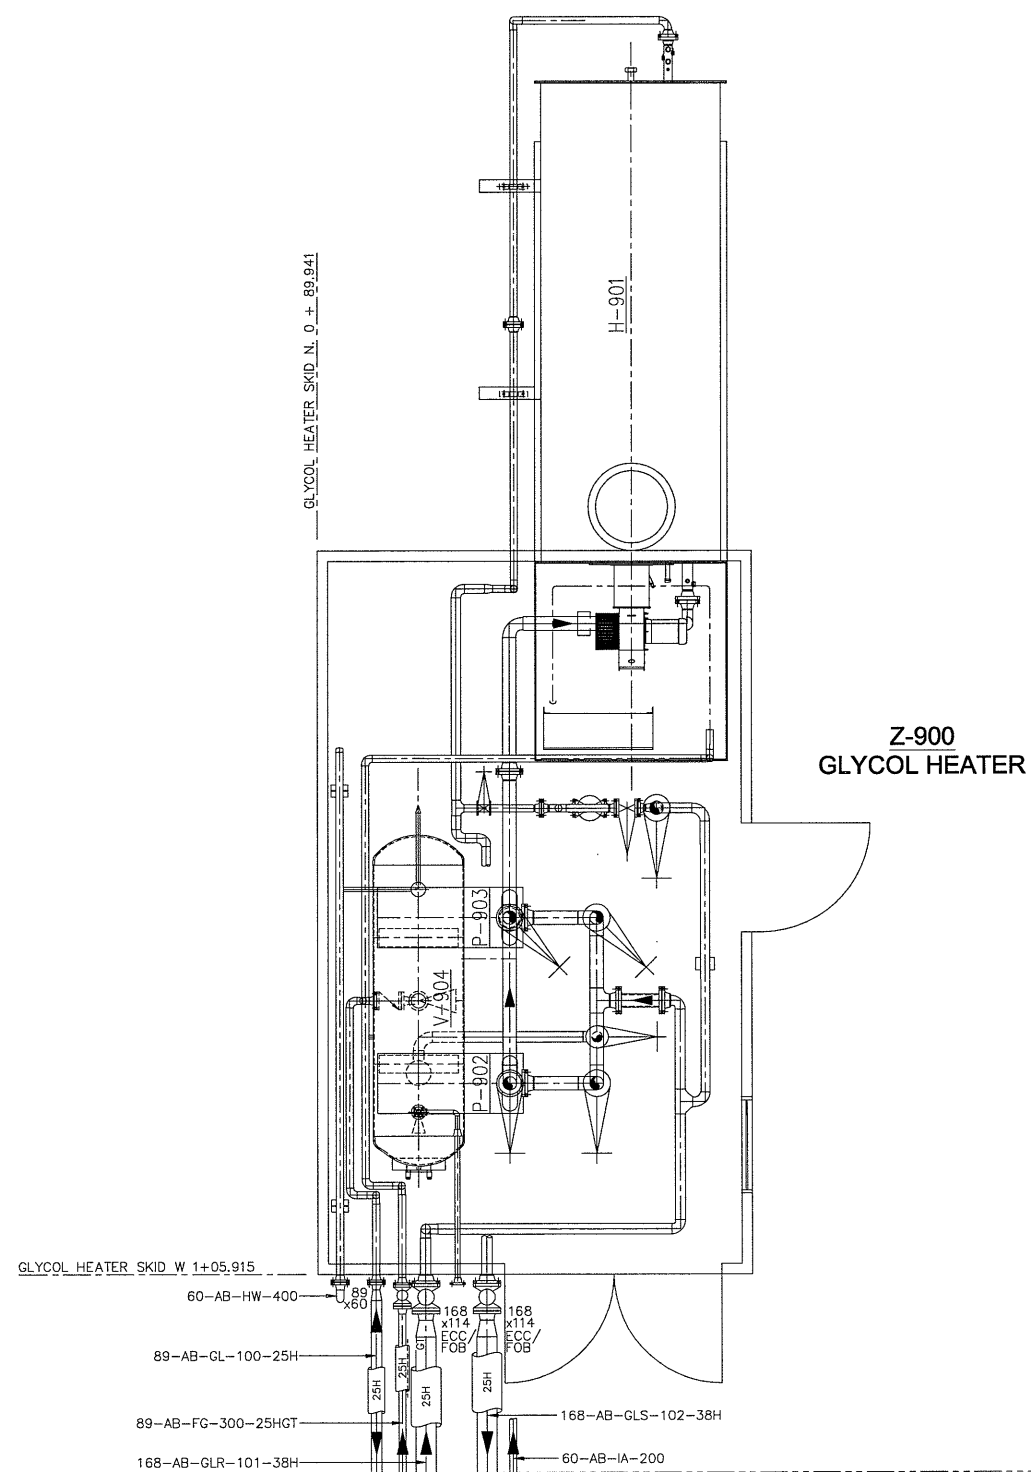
GLYCOL HEATER SKID N. 0 + 89.941

H-901

Z-900
GLYCOL HEATER

P-903

V-904

P-902

GLYCOL HEATER SKID W 1+05.915

60-AB-HW-400

89
x60

168
x114
ECC/
FOB

168
x114
ECC/
FOB

89-AB-GL-100-25H

25H

25H

GT

25H

25H

89-AB-FG-300-25HGT

168-AB-GLS-102-38H

168-AB-GLR-101-38H

60-AB-IA-200